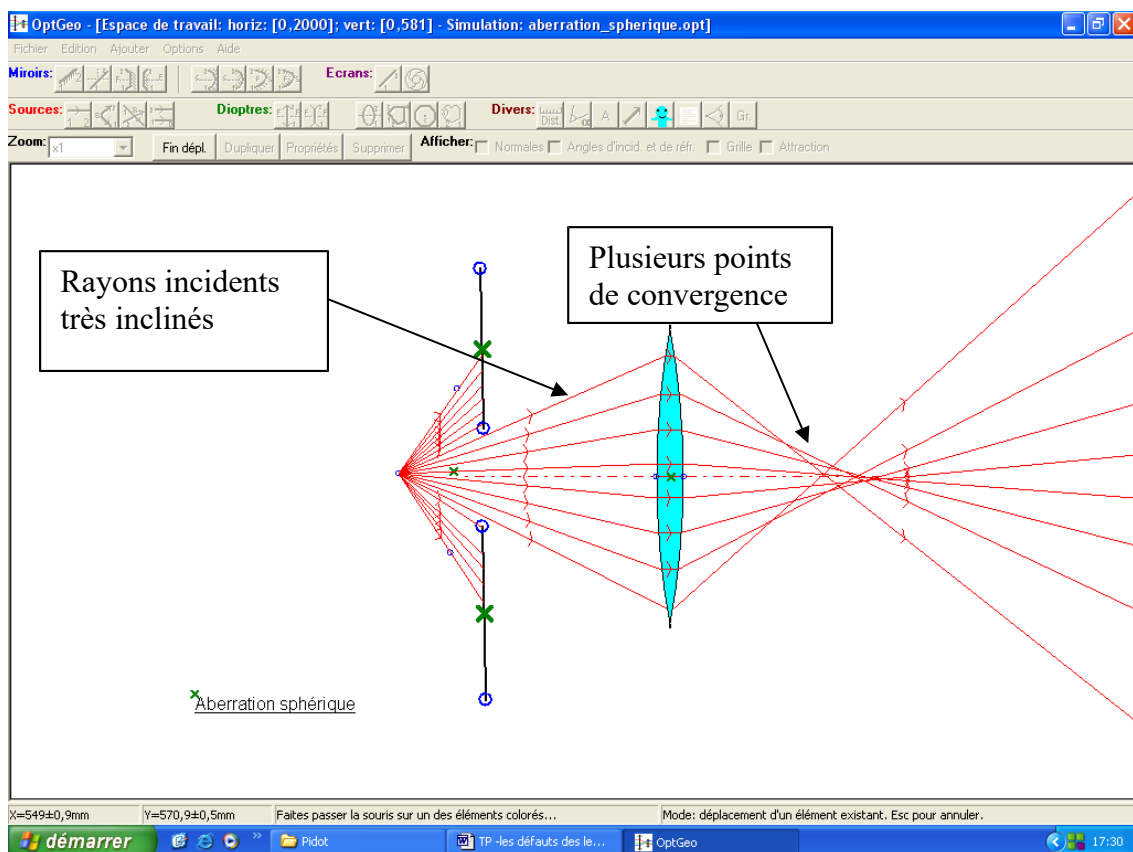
OptGeo - [Espace de travail: horiz: [0,2000]; vert: [0,581] - Simulation: aberration_spherique.opt]

Fichier Edition Ajouter Options Aide

Miroirs: Ecrans:

Sources: Dioptres: Divers: Dist A Gr.

Zoom: x1 Fin dépl. Dupliquer Propriétés Supprimer Afficher: Normales Angles d'incid. et de réfr. Grille Attraction

Rayons incidents très inclinés

Plusieurs points de convergence

Aberration sphérique

X=549±0,9mm Y=570,9±0,5mm Faites passer la souris sur un des éléments colorés... Mode: déplacement d'un élément existant. Esc pour annuler.

démarrer Pidot TP -les défauts des le... OptGeo 17:30